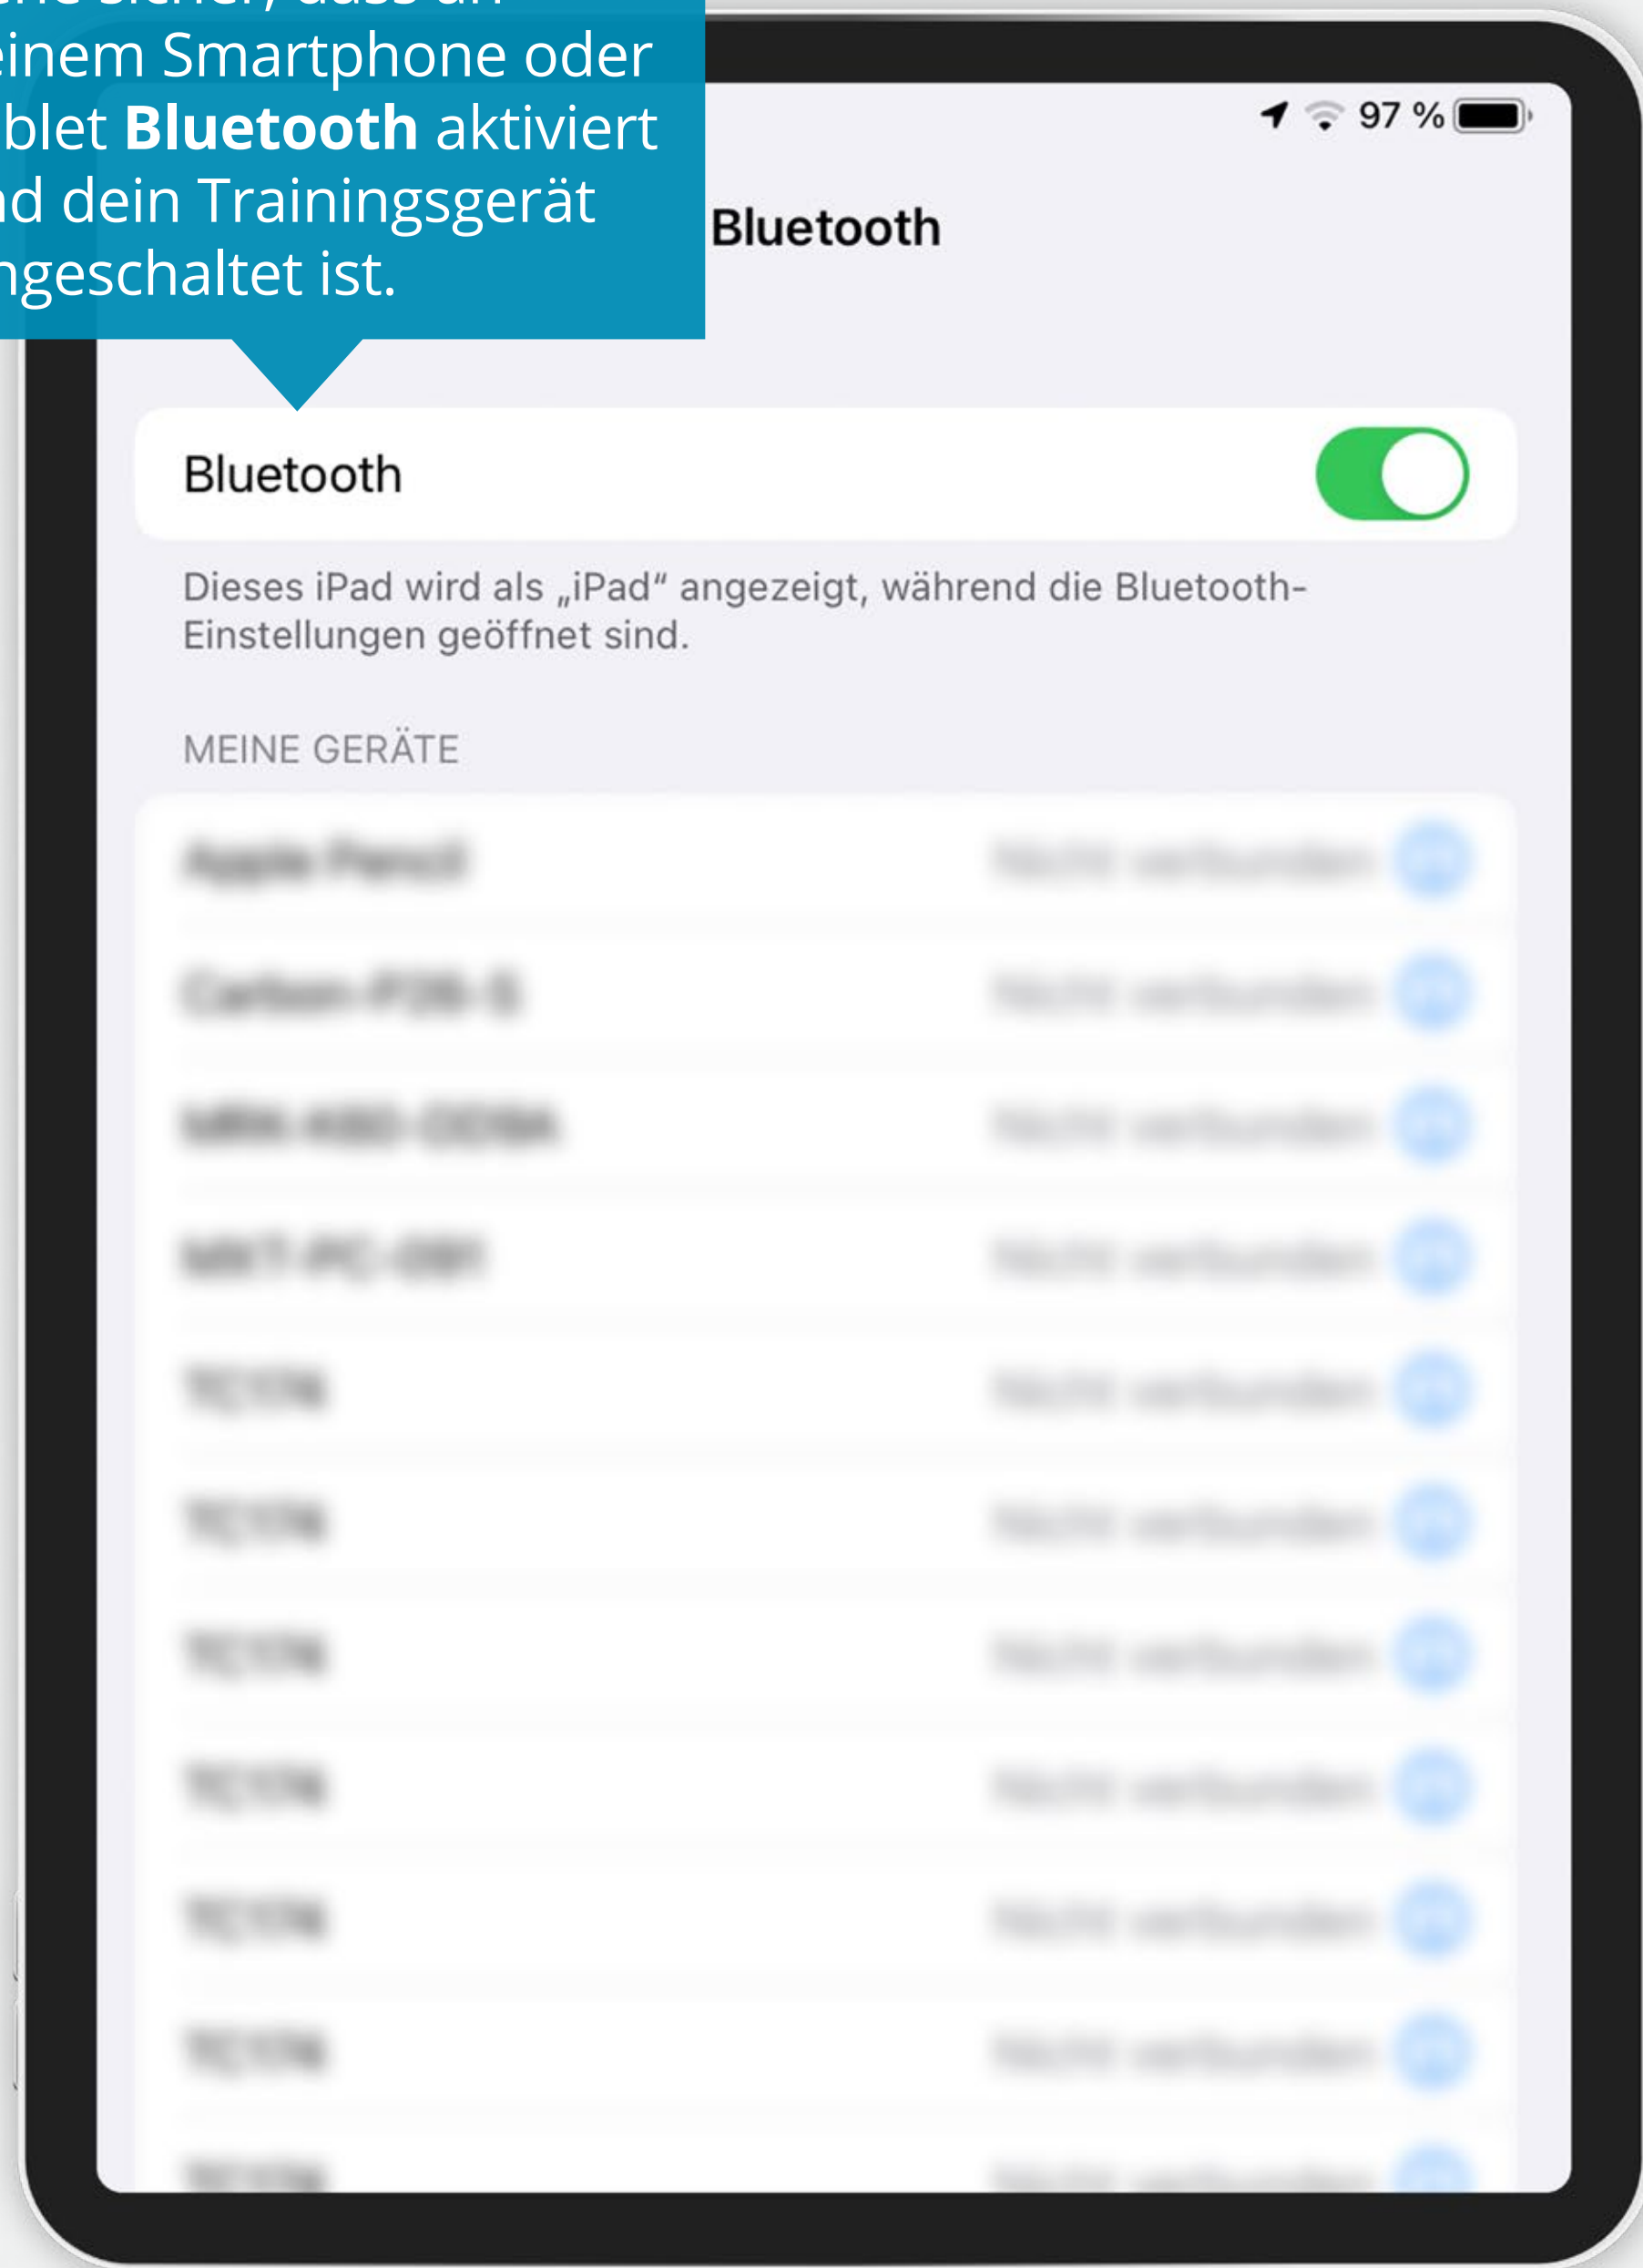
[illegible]
einem Smartphone oder
blet **Bluetooth** aktiviert
nd dein Trainingsgerät
ngeschaltet ist.

97 %

Bluetooth

Bluetooth

Dieses iPad wird als „iPad“ angezeigt, während die Bluetooth-Einstellungen geöffnet sind.

MEINE GERÄTE

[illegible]